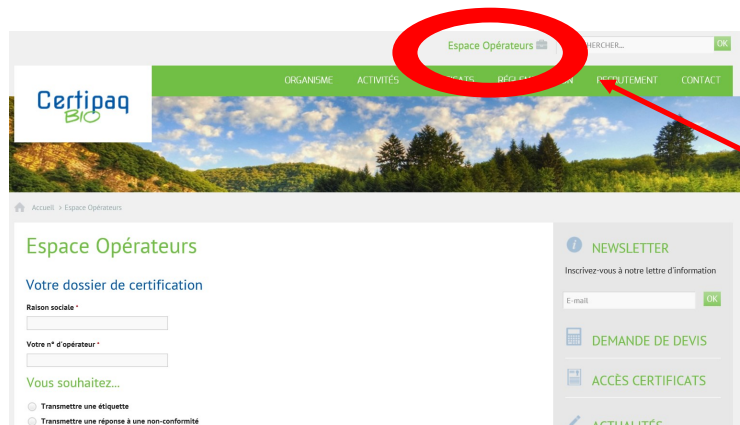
Espace Opérateurs

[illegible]RCHER...

OK

Certipaq BIO

ORGANISME

ACTIVITÉS

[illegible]CATS

RÉGL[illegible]N

RECRUTEMENT

CONTACT

Accueil > Espace Opérateurs

Espace Opérateurs

Votre dossier de certification

Raison sociale *

Votre n° d'opérateur *

Vous souhaitez...

Transmettre une étiquette

Transmettre une réponse à une non-conformité

NEWSLETTER

Inscrivez-vous à notre lettre d'information

E-mail

OK

DEMANDE DE DEVIS

ACCÈS CERTIFICATS

ACTUALITÉS